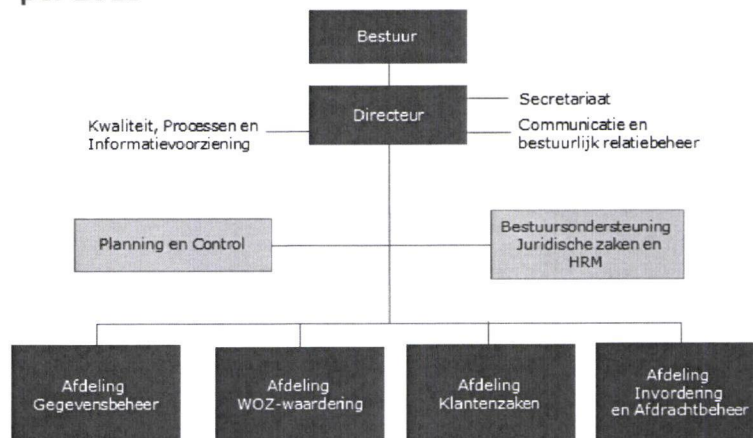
Bestuur

Directeur

Secretariaat

Kwaliteit, Processen en Informatievoorziening

Communicatie en bestuurlijk relatiebeheer

Planning en Control

Bestuursondersteuning Juridische zaken en HRM

Afdeling Gegevensbeheer

Afdeling WOZ-waardering

Afdeling Klantenzaken

Afdeling Invordering en Afdrachtbeheer